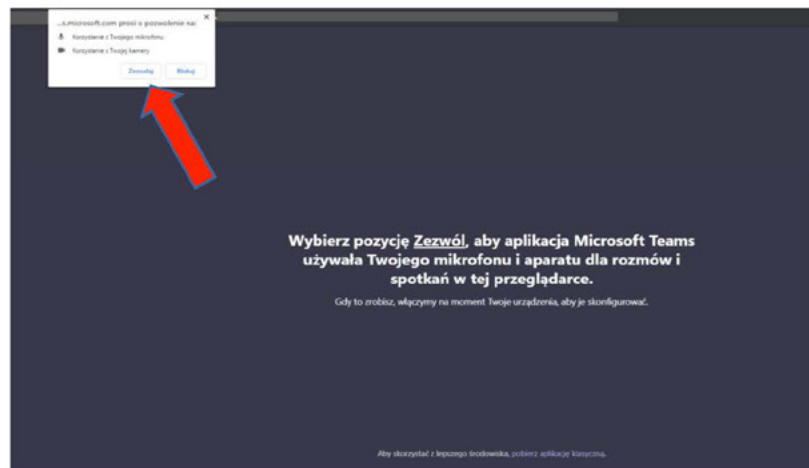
...s.microsoft.com prosi o pozwolenie na:

Korzystanie z Twojego mikrofonu

Korzystanie z Twojej kamery

Zezwalaj

Blokuj

Wybierz pozycję Zezwól, aby aplikacja Microsoft Teams używała Twojego mikrofonu i aparatu dla rozmów i spotkań w tej przeglądarce.

Gdy to zrobisz, włączymy na moment Twoje urządzenia, aby je skonfigurować.

Aby skorzystać z lepszego środowiska, pobierz aplikację klasyczną.